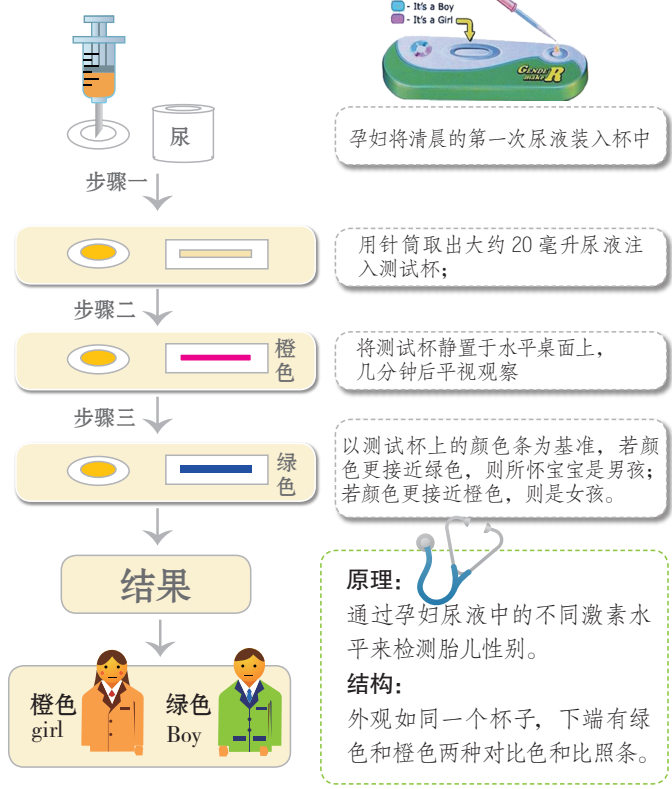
- It's a Boy
- It's a Girl

GENDER maker

尿

孕妇将清晨的第一次尿液装入杯中

步骤一

用针筒取出大约 20 毫升尿液注入测试杯;

步骤二

橙色

将测试杯静置于水平桌面上,几分钟后平视观察

步骤三

绿色

以测试杯上的颜色条为基准,若颜色更接近绿色,则所怀宝宝是男孩;若颜色更接近橙色,则是女孩。

结果

橙色
girl

绿色
Boy

原理:
通过孕妇尿液中的不同激素水平来检测胎儿性别。

结构:
外观如同一个杯子,下端有绿色和橙色两种对比色和比照条。